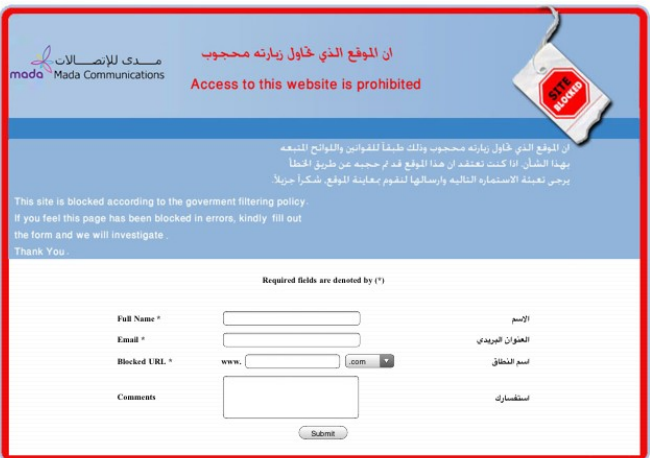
مدى للإتصالات
mada Mada Communications

ان الموقع الذي تحاول زيارته محجوب

Access to this website is prohibited

SITE BLOCKED

ان الموقع الذي تحاول زيارته محجوب وذلك طبقاً للقوانين واللوائح المتبعه بهذا الشأن. اذا كنت تعتقد ان هذا الموقع قد تم حجبه عن طريق الخطأ يرجى تعبئة الاستماره التاليه وارسالها لنقوم بمعاينة الموقع. شكراً جزيلاً

This site is blocked according to the goverment filtering policy.
If you feel this page has been blocked in errors, kindly fill out the form and we will investigate .
Thank You .

Required fields are denoted by (*)

| Full Name * | | الإسم |
|---|---|---|
| Email * | | العنوان البريدي |
| Blocked URL * | www. .com | اسم النطاق |
| Comments | | استفسارك |

Submit